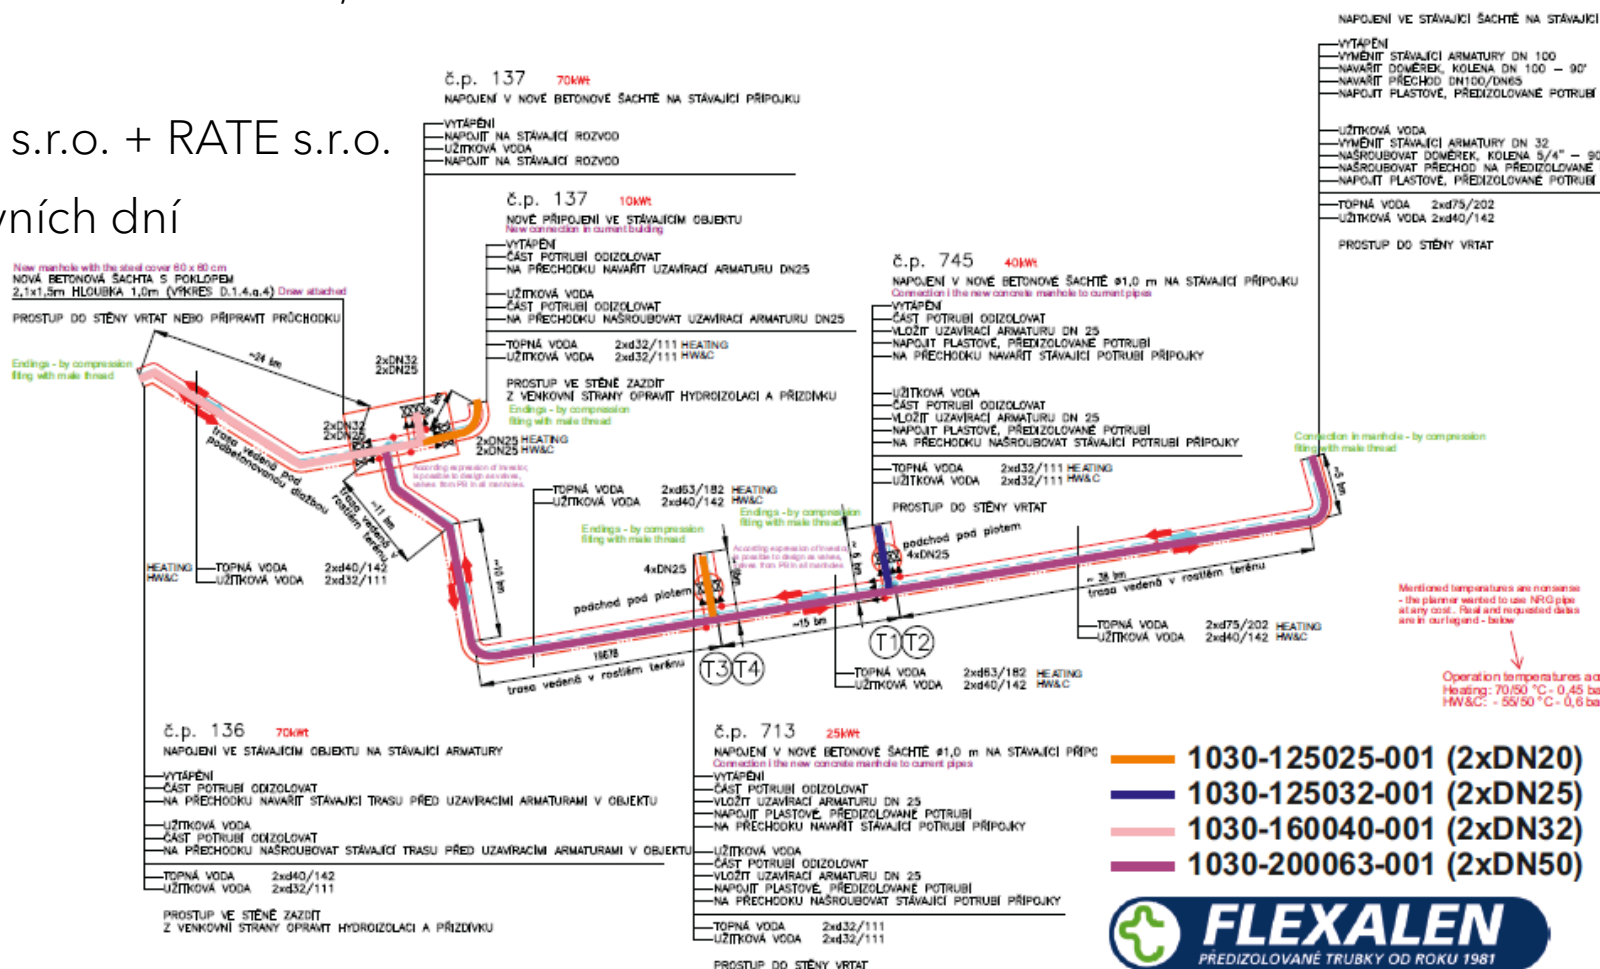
s.r.o. + RATE s.r.o.
vních dní

č.p. 137 70kWt
NAPOJENÍ V NOVÉ BETONOVÉ ŠACHTĚ NA STÁVAJÍCÍ PŘÍPOJKU
VYTÁPĚNÍ
NAPOJIT NA STÁVAJÍCÍ ROZVOD
UŽITKOVÁ VODA
NAPOJIT NA STÁVAJÍCÍ ROZVOD

č.p. 137 10kWt
NOVÉ PŘIPOJENÍ VE STÁVAJÍCÍM OBJEKTU
New connection in current building
VYTÁPĚNÍ
ČÁST POTRUBÍ ODIZOLOVAT
NA PŘECHODKU NAVAŘIT UZAVÍRACÍ ARMATURU DN25
UŽITKOVÁ VODA
ČÁST POTRUBÍ ODIZOLOVAT
NA PŘECHODKU NAŠROUBOVAT UZAVÍRACÍ ARMATURU DN25
TOPNÁ VODA 2xd32/111 HEATING
UŽITKOVÁ VODA 2xd32/111 HW&C
PROSTUP VE STĚNĚ ZAZDÍT
Z VENKOVNÍ STRANY OPRAVIT HYDROIZOLACI A PŘIZDÍVKU
Endings - by compression fitting with male thread

New manhole with the steel cover 60 x 60 cm
NOVÁ BETONOVÁ ŠACHTA S POKLOPEM 2,1x1,5m HLOUBKA 1,0m (VÝKRES D.1.4.a.4) Draw attached
PROSTUP DO STĚNY VRTAT NEBO PŘIPRAVIT PRŮCHODKU
Endings - by compression fitting with male thread
~24 bm
2xDN32
2xDN25
2xDN32
2xDN25
trasa vedená pod podbetonovanou dlažbou
trasa vedená v rostlém terénu
~11 bm
2xDN25 HEATING
2xDN25 HW&C
According expression of investor, impossible to design as valves, valves from PB in all manholes
HEATING
HW&C
TOPNÁ VODA 2xd40/142
UŽITKOVÁ VODA 2xd32/111
~15 bm

č.p. 745 40kWt
NAPOJENÍ V NOVÉ BETONOVÉ ŠACHTĚ ø1,0 m NA STÁVAJÍCÍ PŘÍPOJKU
Connection the new concrete manhole to current pipes
VYTÁPĚNÍ
ČÁST POTRUBÍ ODIZOLOVAT
VLOŽIT UZAVÍRACÍ ARMATURU DN 25
NAPOJIT PLASTOVÉ, PŘEDIZOLOVANÉ POTRUBÍ
NA PŘECHODKU NAVAŘIT STÁVAJÍCÍ POTRUBÍ PŘÍPOJKY
UŽITKOVÁ VODA
ČÁST POTRUBÍ ODIZOLOVAT
VLOŽIT UZAVÍRACÍ ARMATURU DN 25
NAPOJIT PLASTOVÉ, PŘEDIZOLOVANÉ POTRUBÍ
NA PŘECHODKU NAŠROUBOVAT STÁVAJÍCÍ POTRUBÍ PŘÍPOJKY
TOPNÁ VODA 2xd32/111 HEATING
UŽITKOVÁ VODA 2xd32/111 HW&C
PROSTUP DO STĚNY VRTAT

TOPNÁ VODA 2xd63/182 HEATING
UŽITKOVÁ VODA 2xd40/142 HW&C
Endings - by compression fitting with male thread
Endings - by compression fitting with male thread
According expression of investor, impossible to design as valves, valves from PB in all manholes
4xDN25
podchod pod plotem
podchod pod plotem
4xDN25
~5 bm
~15 bm
T1 T2 T3 T4
trasa vedená v rostlém terénu
~38 bm
trasa vedená v rostlém terénu
TOPNÁ VODA 2xd75/202 HEATING
UŽITKOVÁ VODA 2xd40/142 HW&C
TOPNÁ VODA 2xd63/182 HEATING
UŽITKOVÁ VODA 2xd40/142 HW&C

NAPOJENÍ VE STÁVAJÍCÍ ŠACHTĚ NA STÁVAJÍCÍ
VYTÁPĚNÍ
VYMĚNIT STÁVAJÍCÍ ARMATURY DN 100
NAVAŘIT DOMĚREK, KOLENA DN 100 – 90°
NAVAŘIT PŘECHOD DN100/DN65
NAPOJIT PLASTOVÉ, PŘEDIZOLOVANÉ POTRUBÍ
UŽITKOVÁ VODA
VYMĚNIT STÁVAJÍCÍ ARMATURY DN 32
NAŠROUBOVAT DOMĚREK, KOLENA 5/4" – 90
NAŠROUBOVAT PŘECHOD NA PŘEDIZOLOVANÉ
NAPOJIT PLASTOVÉ, PŘEDIZOLOVANÉ POTRUBÍ
TOPNÁ VODA 2xd75/202
UŽITKOVÁ VODA 2xd40/142
PROSTUP DO STĚNY VRTAT
Connection in manhole - by compression fitting with male thread
~3 bm
Mentioned temperatures are nonsense - the planner wanted to use NRG pipe at any cost. Real and requested datas are in our legend - below
Operation temperatures ac
Heating: 70/50 °C - 0,45 ba
HW&C: - 55/50 °C - 0,6 ba

č.p. 136 70kWt
NAPOJENÍ VE STÁVAJÍCÍM OBJEKTU NA STÁVAJÍCÍ ARMATURY
VYTÁPĚNÍ
ČÁST POTRUBÍ ODIZOLOVAT
NA PŘECHODKU NAVAŘIT STÁVAJÍCÍ TRASU PŘED UZAVÍRACÍMI ARMATURAMI V OBJEKTU
UŽITKOVÁ VODA
ČÁST POTRUBÍ ODIZOLOVAT
NA PŘECHODKU NAŠROUBOVAT STÁVAJÍCÍ TRASU PŘED UZAVÍRACÍMI ARMATURAMI V OBJEKTU
TOPNÁ VODA 2xd40/142
UŽITKOVÁ VODA 2xd32/111
PROSTUP VE STĚNĚ ZAZDÍT
Z VENKOVNÍ STRANY OPRAVIT HYDROIZOLACI A PŘIZDÍVKU

č.p. 713 25kWt
NAPOJENÍ V NOVÉ BETONOVÉ ŠACHTĚ ø1,0 m NA STÁVAJÍCÍ PŘÍPO
Connection the new concrete manhole to current pipes
VYTÁPĚNÍ
ČÁST POTRUBÍ ODIZOLOVAT
VLOŽIT UZAVÍRACÍ ARMATURU DN 25
NAPOJIT PLASTOVÉ, PŘEDIZOLOVANÉ POTRUBÍ
NA PŘECHODKU NAVAŘIT STÁVAJÍCÍ POTRUBÍ PŘÍPOJKY
UŽITKOVÁ VODA
ČÁST POTRUBÍ ODIZOLOVAT
VLOŽIT UZAVÍRACÍ ARMATURU DN 25
NAPOJIT PLASTOVÉ, PŘEDIZOLOVANÉ POTRUBÍ
NA PŘECHODKU NAŠROUBOVAT STÁVAJÍCÍ POTRUBÍ PŘÍPOJKY
TOPNÁ VODA 2xd32/111
UŽITKOVÁ VODA 2xd32/111
PROSTUP DO STĚNY VRTAT

1030-125025-001 (2xDN20)
1030-125032-001 (2xDN25)
1030-160040-001 (2xDN32)
1030-200063-001 (2xDN50)
FLEXALEN
PŘEDIZOLOVANÉ TRUBKY OD ROKU 1981